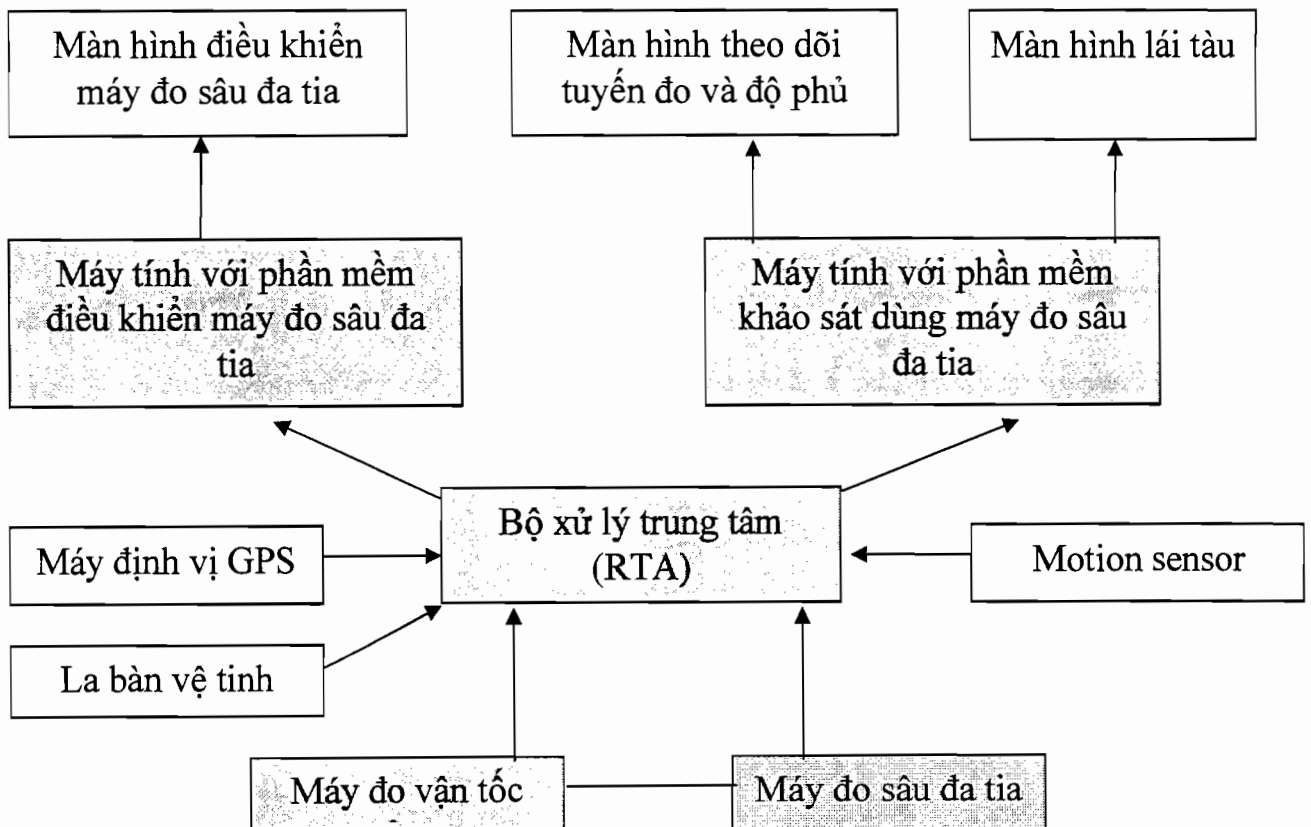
Màn hình điều khiển máy đo sâu đa tia

Màn hình theo dõi tuyến đo và độ phủ

Màn hình lái tàu

Máy tính với phần mềm điều khiển máy đo sâu đa tia

Máy tính với phần mềm khảo sát dùng máy đo sâu đa tia

Máy định vị GPS

Bộ xử lý trung tâm (RTA)

Motion sensor

La bàn vệ tinh

Máy đo vận tốc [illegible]

Máy đo sâu đa tia